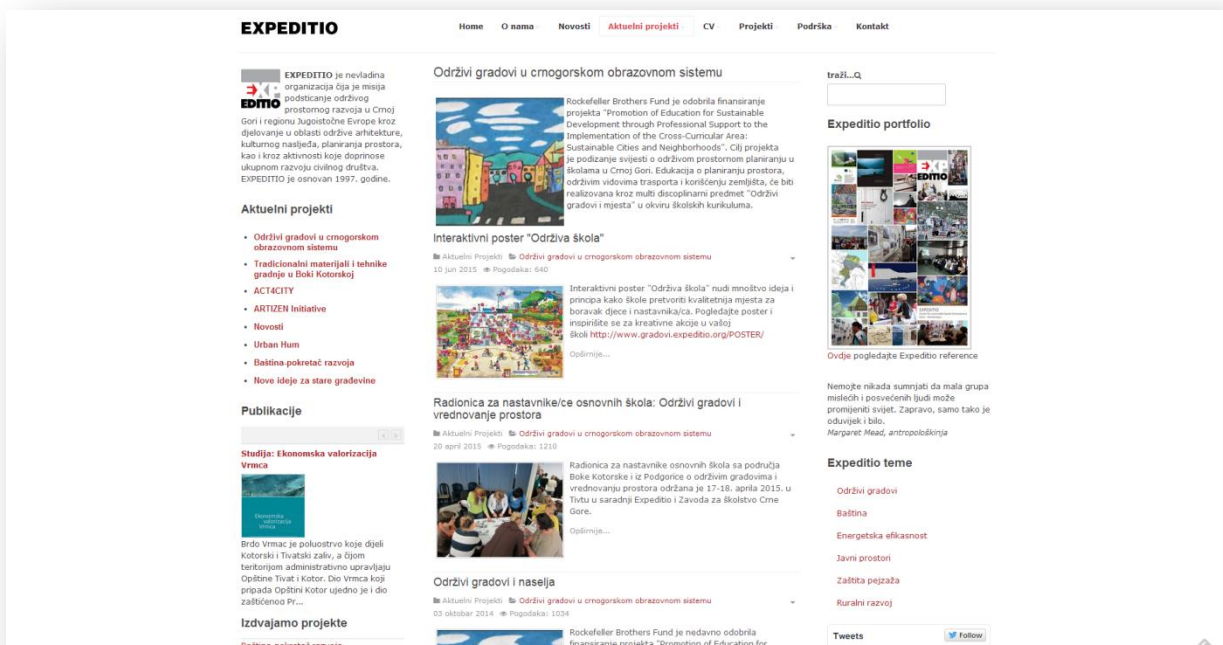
EXPEDITIO

Home O nama Novosti Aktuelni projekti CV Projekti Podrška Kontakt

EXPEDITIO je nevladina organizacija čija je misija podsticanje održivog prostornog razvoja u Crnoj Gori i regionu Jugoistočne Evrope kroz djelovanje u oblasti održive arhitekture, kulturnog nasljeđa, planiranja prostora, kao i kroz aktivnosti koje doprinose ukupnom razvoju civilnog društva. EXPEDITIO je osnovan 1997. godine.

Aktuelni projekti

- Održivi gradovi u crnogorskom obrazovnom sistemu
- Tradicionalni materijali i tehnike gradnje u Boki Kotorskoj
- ACT4CITY
- ARTIZEN Initiative
- Novosti
- Urban Hum
- Baština-pokretač razvoja
- Nove ideje za stare građevine

Publikacije

Studija: Ekonomska valorizacija Vrmca

Brdo Vrmac je poluostrvo koje dijeli Kotorski i Tivatski zaliv, a čijom teritorijom administrativno upravljaju Opštine Tivat i Kotor. Dio Vrmca koji pripada Opštini Kotor ujedno je i dio zaštićenog Pr...

Izdvajamo projekte

Održivi gradovi u crnogorskom obrazovnom sistemu

Rockefeller Brothers Fund je odobrila finansiranje projekta "Promotion of Education for Sustainable Development through Professional Support to the Implementation of the Cross-Curricular Area: Sustainable Cities and Neighborhoods". Cilj projekta je podizanje svijesti o održivom prostornom planiranju u školama u Crnoj Gori. Edukacija o planiranju prostora, održivim vidovima trasporta i korišćenju zemljišta, će biti realizovana kroz mulit discoplinarni predmet "Održivi gradovi i mjesta" u okviru školskih kurikuluma.

Interaktivni poster "Održiva škola"

Aktuelni Projekti Održivi gradovi u crnogorskom obrazovnom sistemu
10 jun 2015 Pogodaka: 640

Interaktivni poster "Održiva škola" nudi mnoštvo ideja i principa kako škole pretvoriti kvalitetnija mjesta za boravak djece i nastavnika/ca. Pogledajte poster i inspirišite se za kreativne akcije u vašoj školi http://www.gradovi.expeditio.org/POSTER/

Opširnije...

Radionica za nastavnike/ce osnovnih škola: Održivi gradovi i vrednovanje prostora

Aktuelni Projekti Održivi gradovi u crnogorskom obrazovnom sistemu
20 april 2015 Pogodaka: 1210

Radionica za nastavnike osnovnih škola sa područja Boke Kotorske i iz Podgorice o održivim gradovima i vrednovanju prostora održana je 17-18. aprila 2015. u Tivtu u saradnji Expeditio i Zavoda za školstvo Crne Gore.

Opširnije...

Održivi gradovi i naselja

Aktuelni Projekti Održivi gradovi u crnogorskom obrazovnom sistemu
03 oktobar 2014 Pogodaka: 1034

Rockefeller Brothers Fund je nedavno odobrila finansiranje projekta "Promotion of Education for

traži...

Expeditio portfolio

Ovdje pogledajte Expeditio reference

Nemojte nikada sumnjati da mala grupa mislećih i posvećenih ljudi može promijeniti svijet. Zapravo, samo tako je oduvijek i bilo.
Margaret Mead, antropološkinja

Expeditio teme

Održivi gradovi
Baština
Energetska efikasnost
Javni prostori
Zaštita pejzaža
Ruralni razvoj

Tweets
Follow